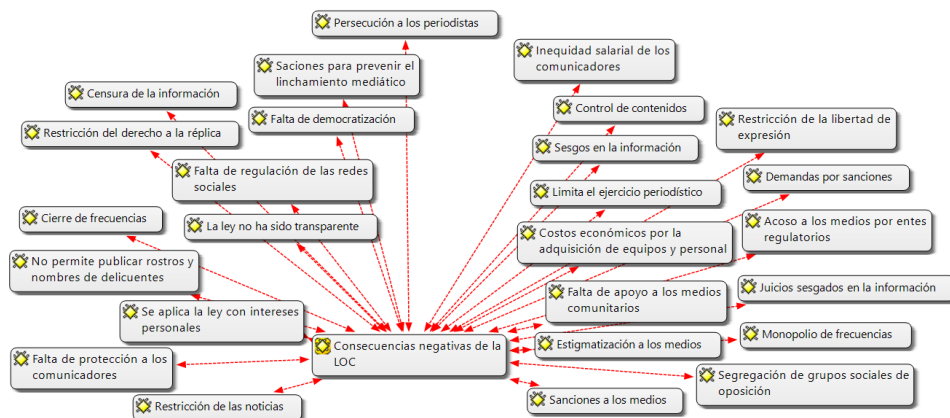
Persecución a los periodistas

Saciones para prevenir el linchamiento mediático

Inequidad salarial de los comunicadores

Censura de la información

Control de contenidos

Falta de democratización

Restricción de la libertad de expresión

Restricción del derecho a la réplica

Sesgos en la información

Falta de regulación de las redes sociales

Limita el ejercicio periodístico

Demandas por sanciones

Cierre de frecuencias

La ley no ha sido transparente

Acoso a los medios por entes regulatorios

Costos económicos por la adquisición de equipos y personal

No permite publicar rostros y nombres de delicuentes

Juicios sesgados en la información

Falta de apoyo a los medios comunitarios

Se aplica la ley con intereses personales

Monopolio de frecuencias

Consecuencias negativas de la LOC

Falta de protección a los comunicadores

Estigmatización a los medios

Segregación de grupos sociales de oposición

Restricción de las noticias

Sanciones a los medios